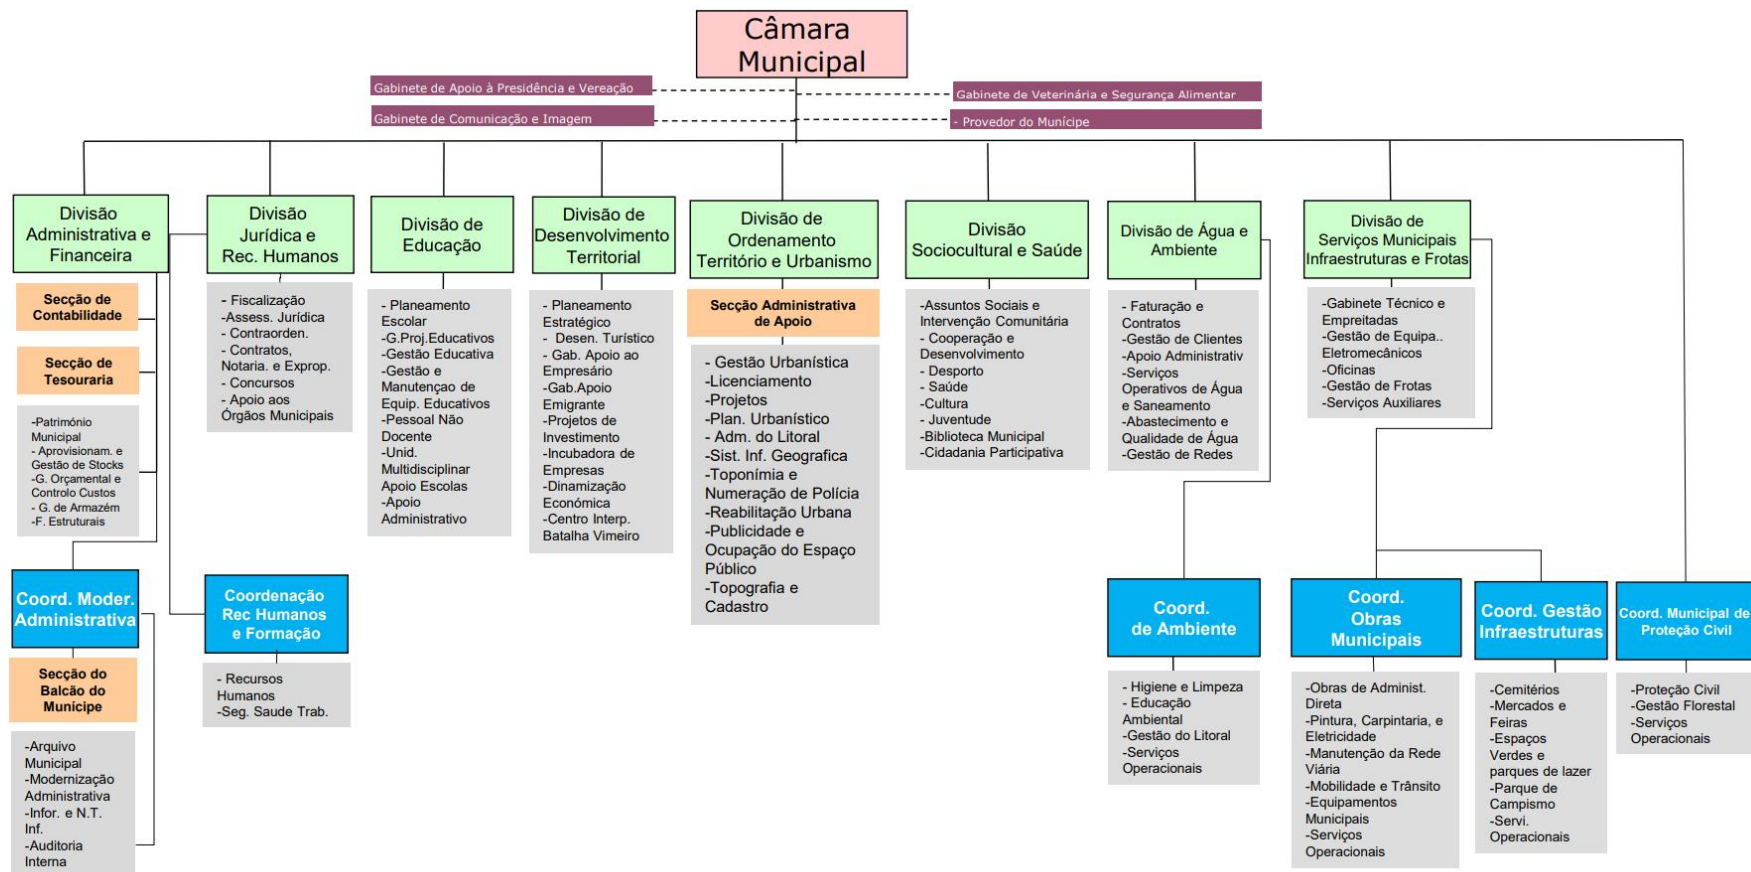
Câmara Municipal

Gabinete de Apoio à Presidência e Vereação

Gabinete de Comunicação e Imagem

Gabinete de Veterinária e Segurança Alimentar

- Provedor do Munícipe

Divisão Administrativa e Financeira

Secção de Contabilidade

Secção de Tesouraria

-Património Municipal
- Aprovisionam. e Gestão de Stocks
-G. Orçamental e Controlo Custos
- G. de Armazém
-F. Estruturais

Coord. Moder. Administrativa

Secção do Balcão do Munícipe

-Arquivo Municipal
-Modernização Administrativa
-Infor. e N.T. Inf.
-Auditoria Interna

Divisão Jurídica e Rec. Humanos

- Fiscalização
-Assess. Jurídica
- Contraorden.
- Contratos, Notaria. e Exprop.
- Concursos
- Apoio aos Órgãos Municipais

Coordenação Rec Humanos e Formação

- Recursos Humanos
-Seg. Saude Trab.

Divisão de Educação

- Planeamento Escolar
-G.Proj.Educativos
-Gestão Educativa
-Gestão e Manutençao de Equip. Educativos
-Pessoal Não Docente
-Unid. Multidisciplinar Apoio Escolas
-Apoio Administrativo

Divisão de Desenvolvimento Territorial

- Planeamento Estratégico
- Desen. Turístico
- Gab. Apoio ao Empresário
-Gab.Apoio Emigrante
-Projetos de Investimento
-Incubadora de Empresas
-Dinamização Económica
-Centro Interp. Batalha Vimeiro

Divisão de Ordenamento Território e Urbanismo

Secção Administrativa de Apoio

- Gestão Urbanística
-Licenciamento
-Projetos
-Plan. Urbanístico
- Adm. do Litoral
-Sist. Inf. Geografica
-Toponímia e Numeração de Polícia
-Reabilitação Urbana
-Publicidade e Ocupação do Espaço Público
-Topografia e Cadastro

Divisão Sociocultural e Saúde

-Assuntos Sociais e Intervenção Comunitária
- Cooperação e Desenvolvimento
- Desporto
- Saúde
-Cultura
- Juventude
-Biblioteca Municipal
-Cidadania Participativa

Divisão de Água e Ambiente

- Faturação e Contratos
-Gestão de Clientes
-Apoio Administrativ
-Serviços Operativos de Água e Saneamento
-Abastecimento e Qualidade de Água
-Gestão de Redes

Coord. de Ambiente

- Higiene e Limpeza
- Educação Ambiental
-Gestão do Litoral
-Serviços Operacionais

Divisão de Serviços Municipais Infraestruturas e Frotas

-Gabinete Técnico e Empreitadas
-Gestão de Equipa.. Eletromecânicos
-Oficinas
-Gestão de Frotas
-Serviços Auxiliares

Coord. Obras Municipais

-Obras de Administ. Direta
-Pintura, Carpintaria, e Eletricidade
-Manutenção da Rede Viária
-Mobilidade e Trânsito
-Equipamentos Municipais
-Serviços Operacionais

Coord. Gestão Infraestruturas

-Cemitérios
-Mercados e Feiras
-Espaços Verdes e parques de lazer
-Parque de Campismo
-Servi. Operacionais

Coord. Municipal de Proteção Civil

-Proteção Civil
-Gestão Florestal
-Serviços Operacionais